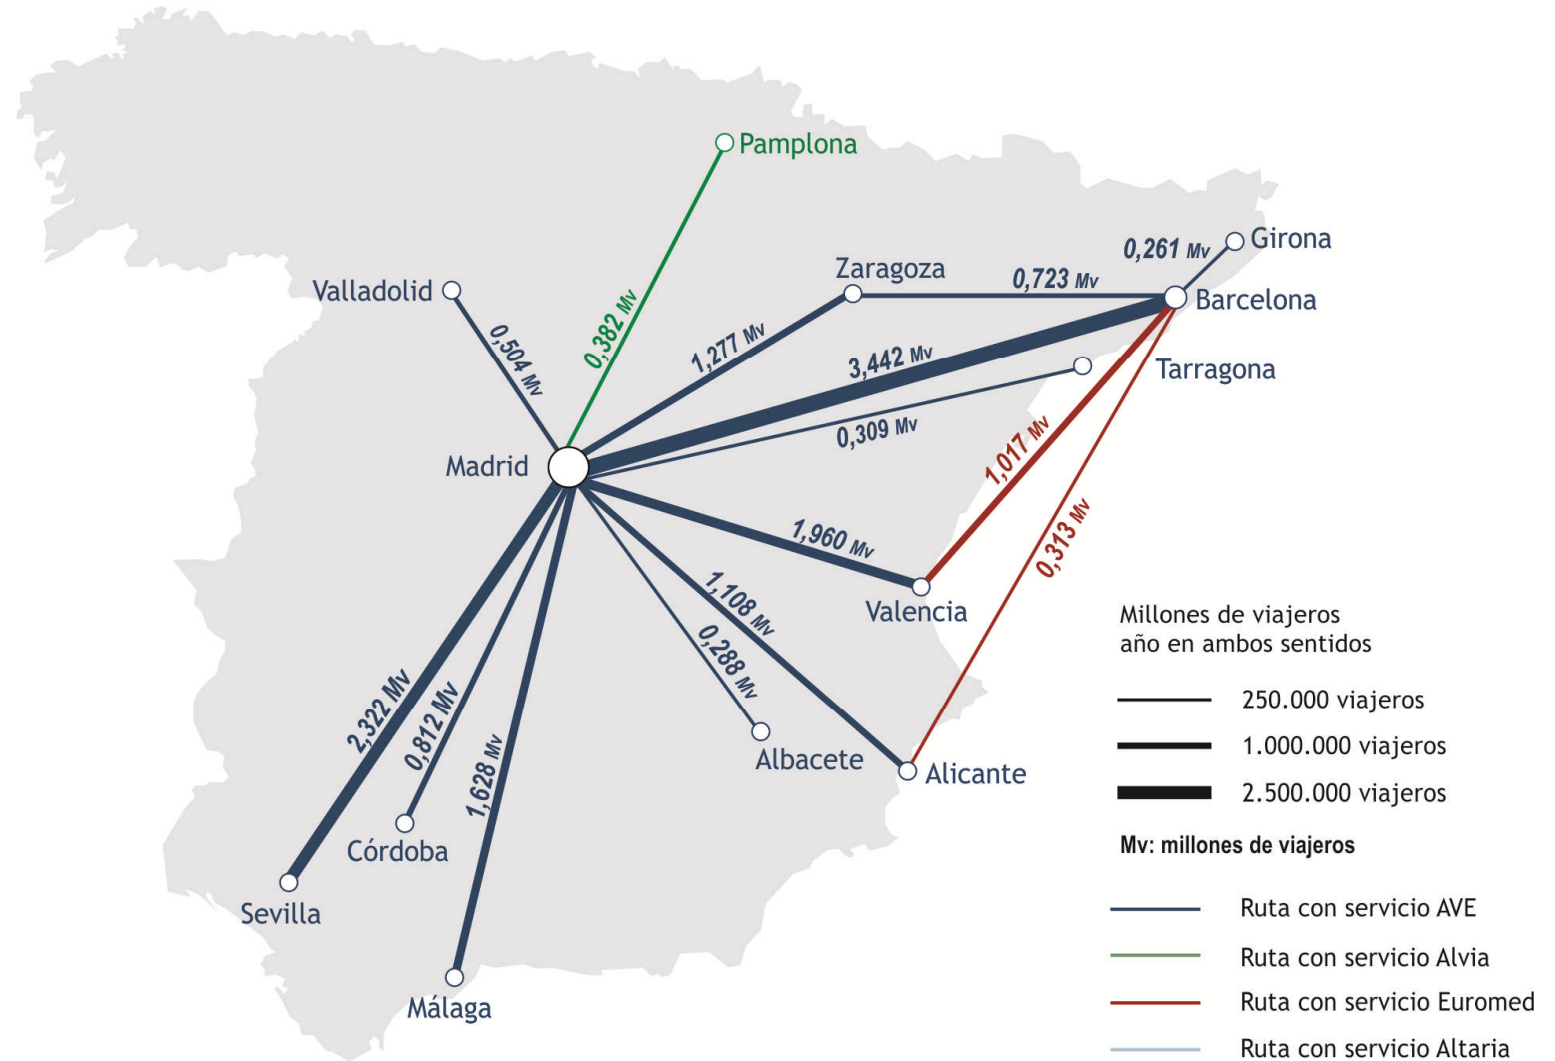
Pamplona
Girona
0,261 Mv
Zaragoza
0,723 Mv
Barcelona
Valladolid
0,504 Mv
0,382 Mv
1,277 Mv
3,442 Mv
Tarragona
0,309 Mv
Madrid
1,017 Mv
0,313 Mv
1,960 Mv
Valencia
1,108 Mv
0,288 Mv
2,322 Mv
0,812 Mv
1,628 Mv
Albacete
Alicante
Córdoba
Sevilla
Málaga

Millones de viajeros año en ambos sentidos
250.000 viajeros
1.000.000 viajeros
2.500.000 viajeros
Mv: millones de viajeros
Ruta con servicio AVE
Ruta con servicio Alvia
Ruta con servicio Euromed
Ruta con servicio Altaria